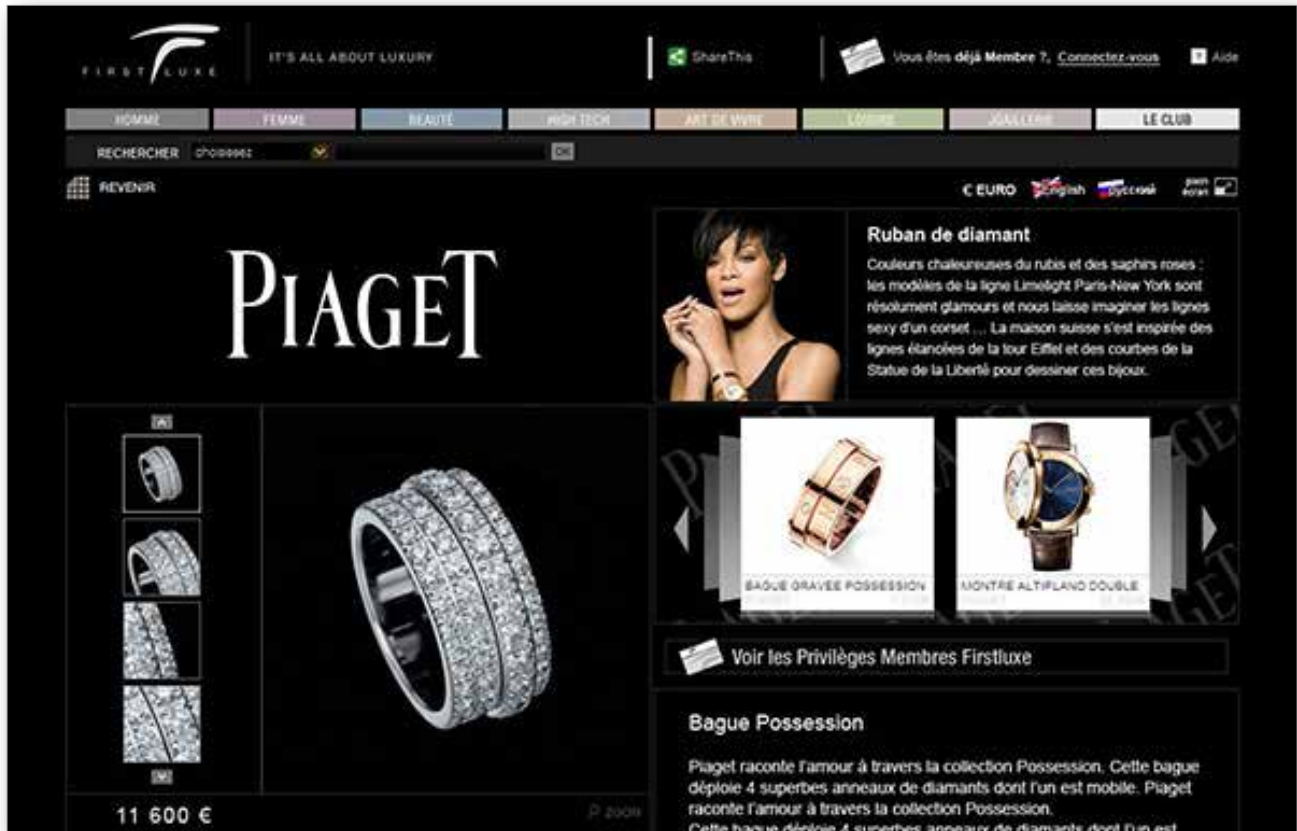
FIRST LUXE

IT'S ALL ABOUT LUXURY

ShareThis

Vous êtes déjà Membre ?, Connectez-vous

Aide

HOMME | FEMME | BEAUTÉ | HIGH TECH | ART DE VIVRE | LOISIRS | JOAILLERIE | LE CLUB

RECHERCHER choisissez OK

REVENIR

€ EURO English Русский

plein écran

PIAGET

Ruban de diamant

Couleurs chaleureuses du rubis et des saphirs roses : les modèles de la ligne Limelight Paris-New York sont résolument glamours et nous laisse imaginer les lignes sexy d'un corset … La maison suisse s'est inspirée des lignes élancées de la tour Eiffel et des courbes de la Statue de la Liberté pour dessiner ces bijoux.

BAGUE GRAVEE POSSESSION

MONTRE ALTIPLANO DOUBLE

Voir les Privilèges Membres Firstluxe

Bague Possession

Piaget raconte l'amour à travers la collection Possession. Cette bague déploie 4 superbes anneaux de diamants dont l'un est mobile. Piaget raconte l'amour à travers la collection Possession.

Cette bague déploie 4 superbes anneaux de diamants dont l'un est

11 600 €

zoom